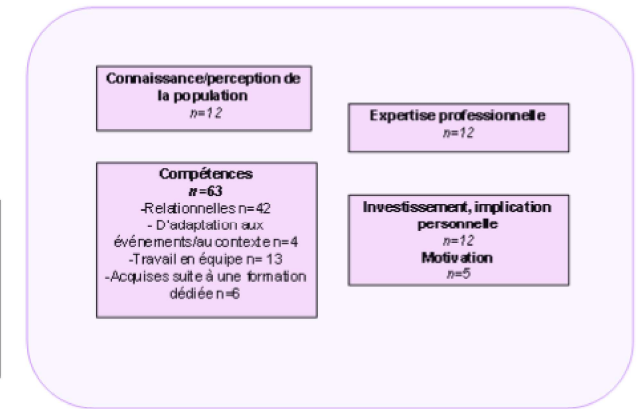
Connaissance/perception de la population
n=12

Expertise professionnelle
n=12

Compétences
n=63
-Relationnelles n=42
- D'adaptation aux événements/au contexte n=4
-Travail en équipe n= 13
-Acquises suite à une formation dédiée n=6

Investissement, implication personnelle
n=12
Motivation
n=5